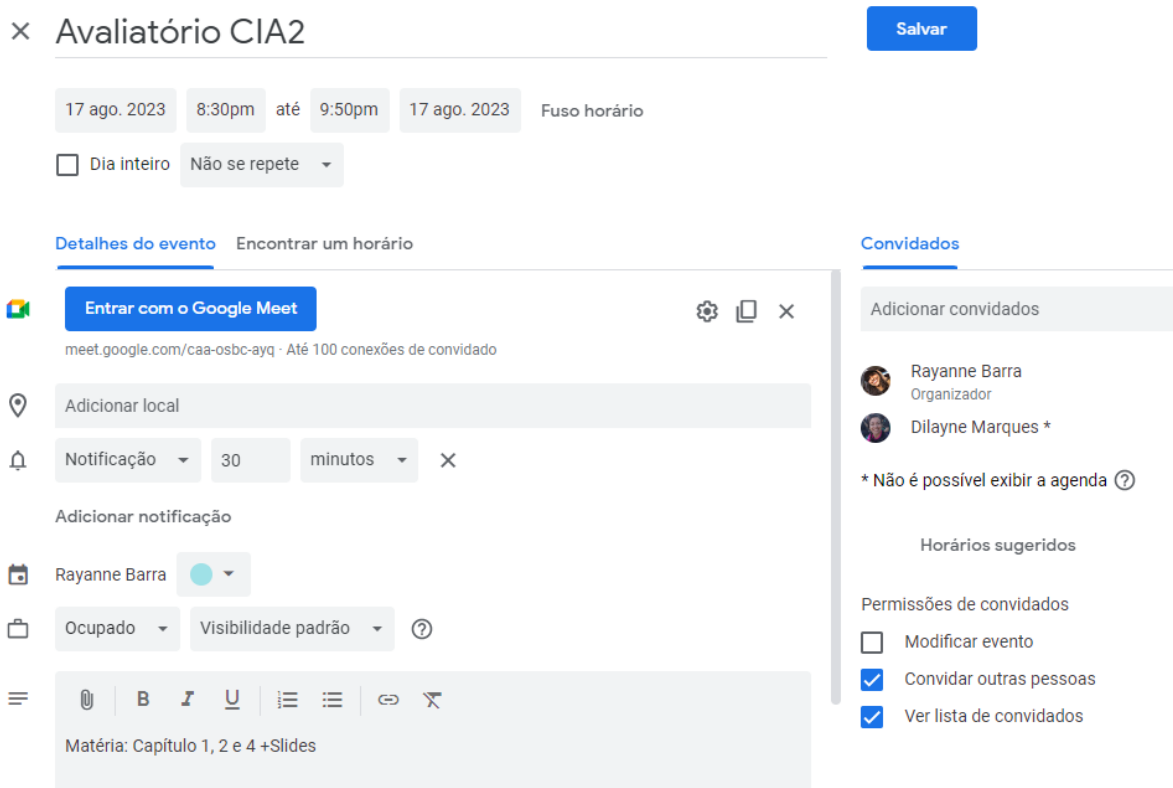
Avaliatório CIA2

Salvar

17 ago. 2023 8:30pm até 9:50pm 17 ago. 2023 Fuso horário

Dia inteiro Não se repete

Detalhes do evento Encontrar um horário

Entrar com o Google Meet

meet.google.com/caa-osbc-ayq · Até 100 conexões de convidado

Adicionar local

Notificação 30 minutos

Adicionar notificação

Rayanne Barra

Ocupado Visibilidade padrão

B I U

Matéria: Capítulo 1, 2 e 4 +Slides

Convidados

Adicionar convidados

Rayanne Barra
Organizador

Dilayne Marques *

* Não é possível exibir a agenda

Horários sugeridos

Permissões de convidados

Modificar evento

Convidar outras pessoas

Ver lista de convidados